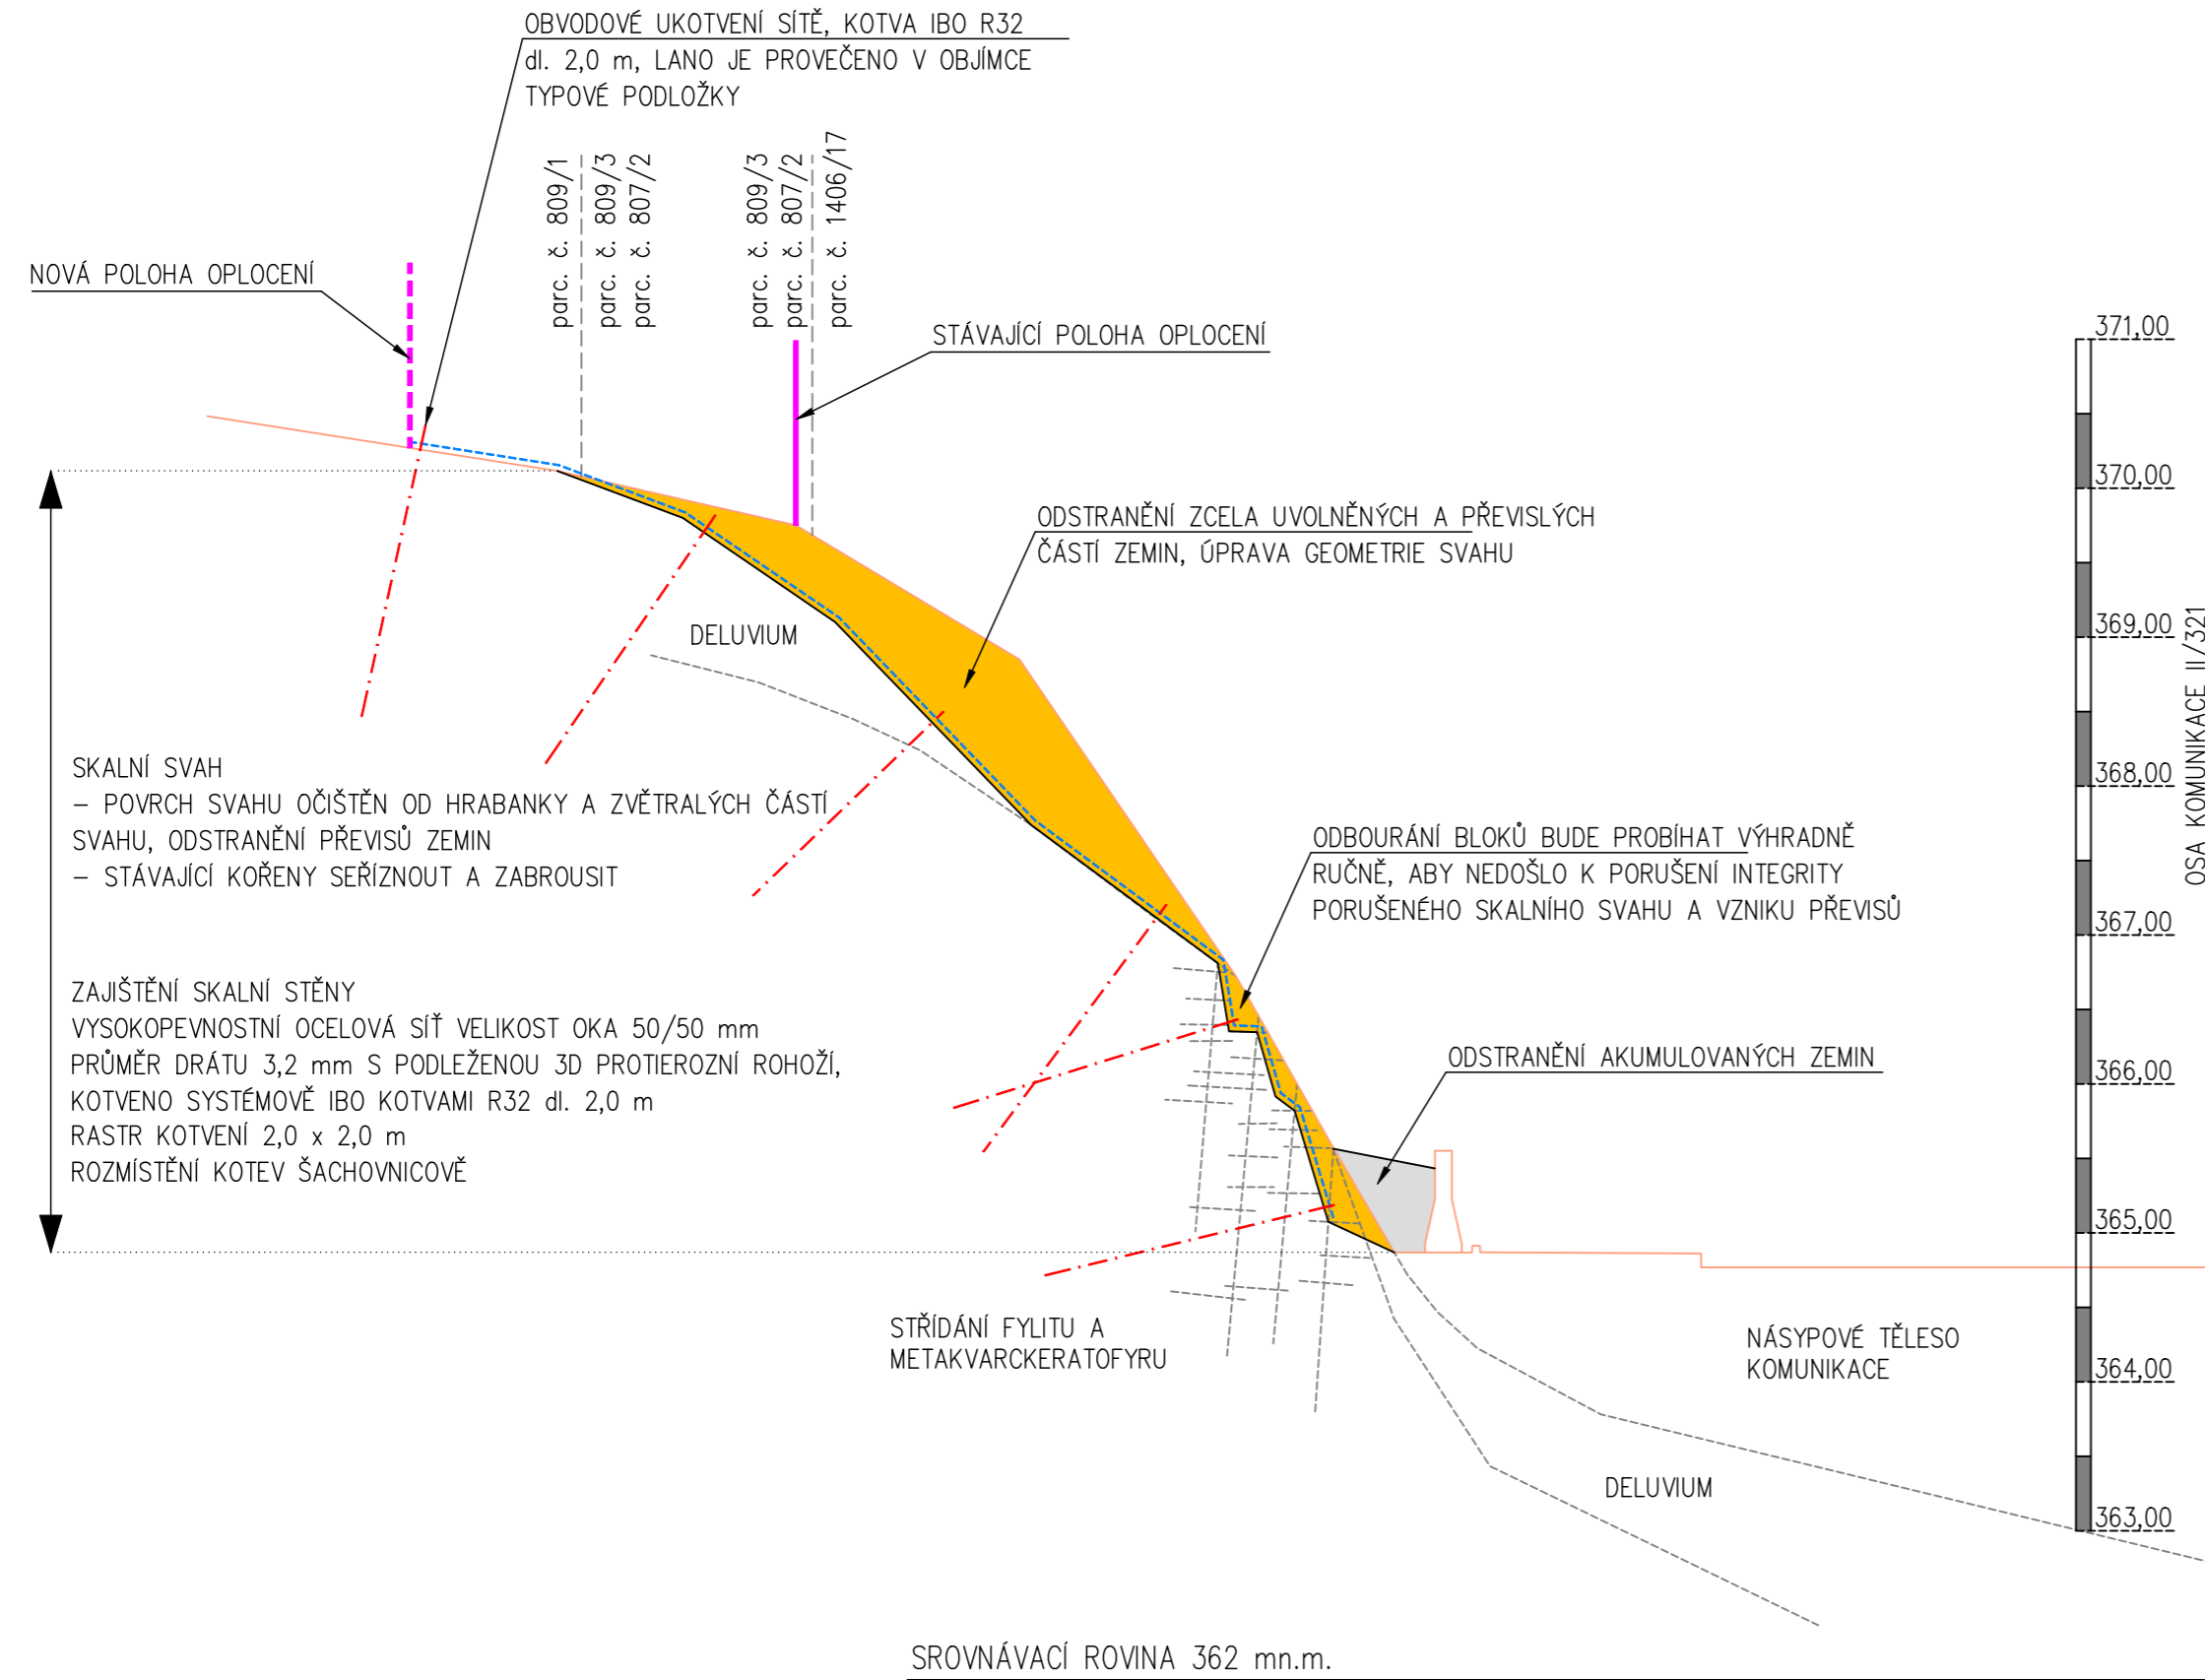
OBVODOVÉ UKOTVENÍ SÍTĚ, KOTVA IBO R32
dl. 2,0 m, LANO JE PROVEČENO V OBJÍMCE TYPOVÉ PODLOŽKY

parc. č. 809/1
parc. č. 809/3
parc. č. 807/2
parc. č. 809/3
parc. č. 807/2
parc. č. 1406/17

NOVÁ POLOHA OPLOCENÍ

STÁVAJÍCÍ POLOHA OPLOCENÍ

ODSTRANĚNÍ ZCELA UVOLNĚNÝCH A PŘEVISLÝCH ČÁSTÍ ZEMIN, ÚPRAVA GEOMETRIE SVAHU

DELUVIUM

SKALNÍ SVAH
– POVRCH SVAHU OČIŠTĚN OD HRABANKY A ZVĚTRALÝCH ČÁSTÍ SVAHU, ODSTRANĚNÍ PŘEVISŮ ZEMIN
– STÁVAJÍCÍ KOŘENY SEŘÍZNOUT A ZABROUSIT

ODBOURÁNÍ BLOKŮ BUDE PROBÍHAT VÝHRADNĚ RUČNĚ, ABY NEDOŠLO K PORUŠENÍ INTEGRITY PORUŠENÉHO SKALNÍHO SVAHU A VZNIKU PŘEVISŮ

ZAJIŠTĚNÍ SKALNÍ STĚNY
VYSOKOPEVNOSTNÍ OCELOVÁ SÍŤ VELIKOST OKA 50/50 mm
PRŮMĚR DRÁTU 3,2 mm S PODLEŽENOU 3D PROTIEROZNÍ ROHOŽÍ,
KOTVENO SYSTÉMOVĚ IBO KOTVAMI R32 dl. 2,0 m
RASTR KOTVENÍ 2,0 x 2,0 m
ROZMÍSTĚNÍ KOTEV ŠACHOVNICOVĚ

ODSTRANĚNÍ AKUMULOVANÝCH ZEMIN

STŘÍDÁNÍ FYLITU A METAKVARCKERATOFYRU

NÁSYPOVÉ TĚLESO KOMUNIKACE

DELUVIUM

SROVNÁVACÍ ROVINA 362 mn.m.

371,00
370,00
369,00
368,00
367,00
366,00
365,00
364,00
363,00

OSA KOMUNIKACE II/321